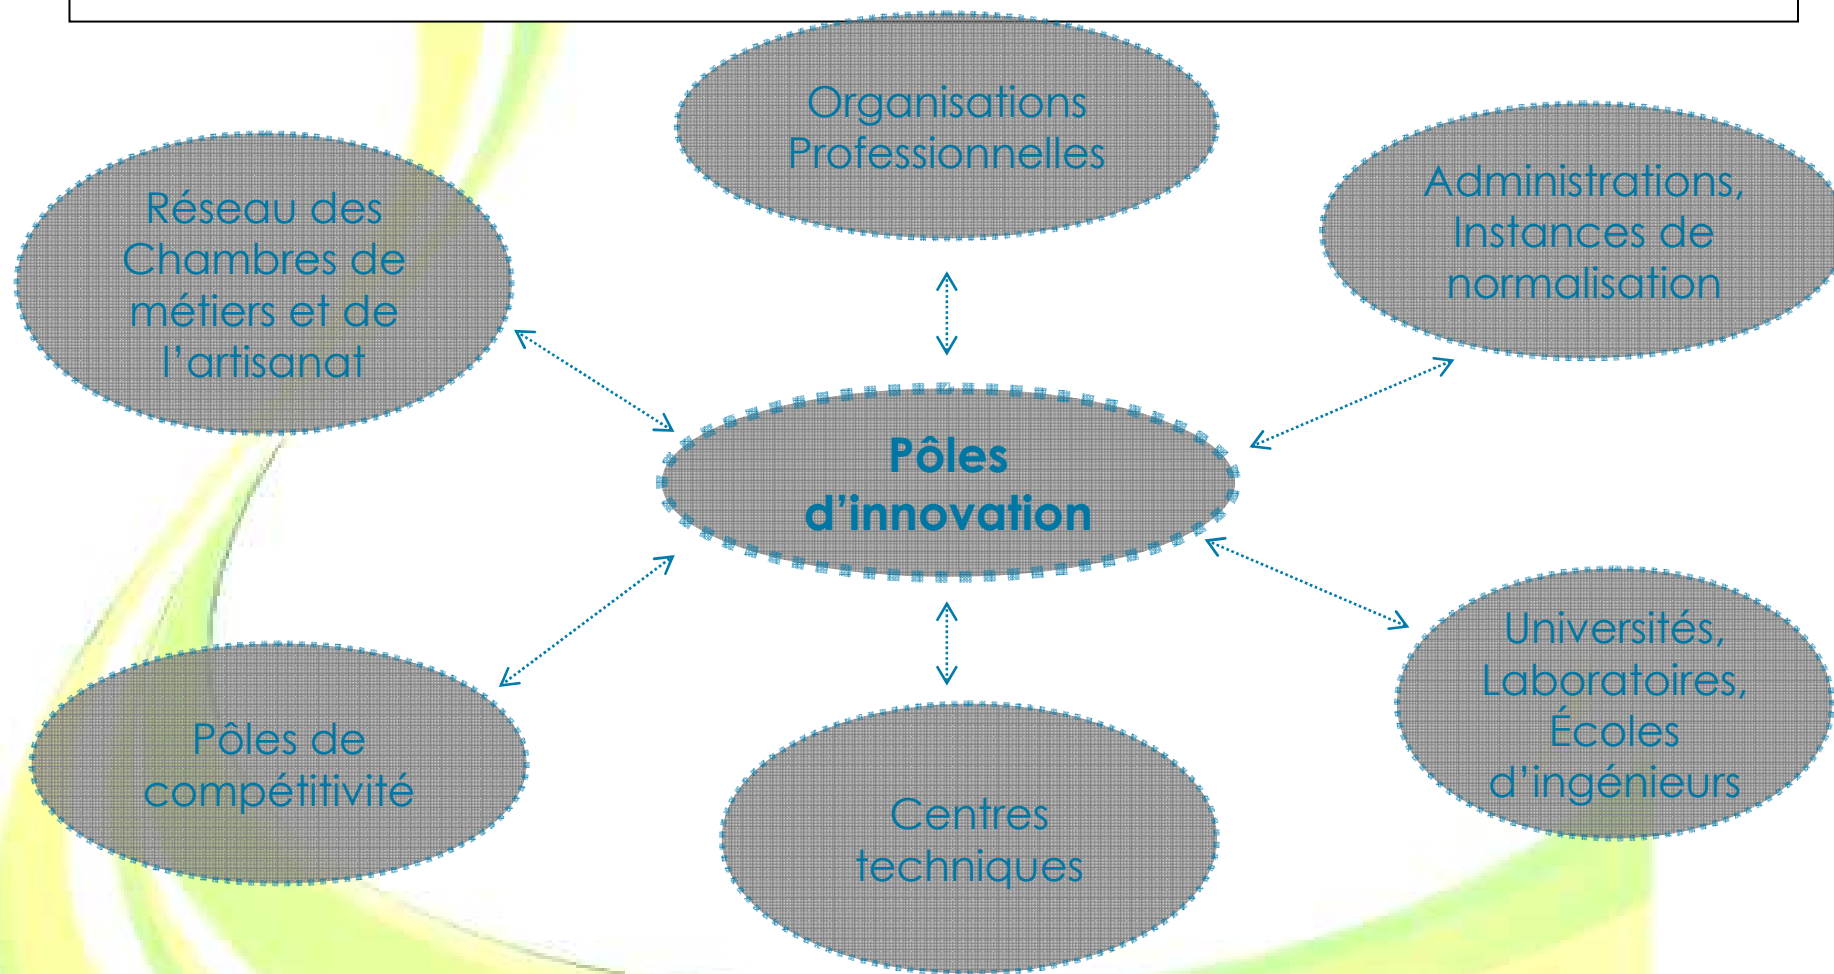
Organisations Professionnelles

Réseau des Chambres de métiers et de l’artisanat

Administrations, Instances de normalisation

Pôles d’innovation

Pôles de compétitivité

Centres techniques

Universités, Laboratoires, Écoles d’ingénieurs